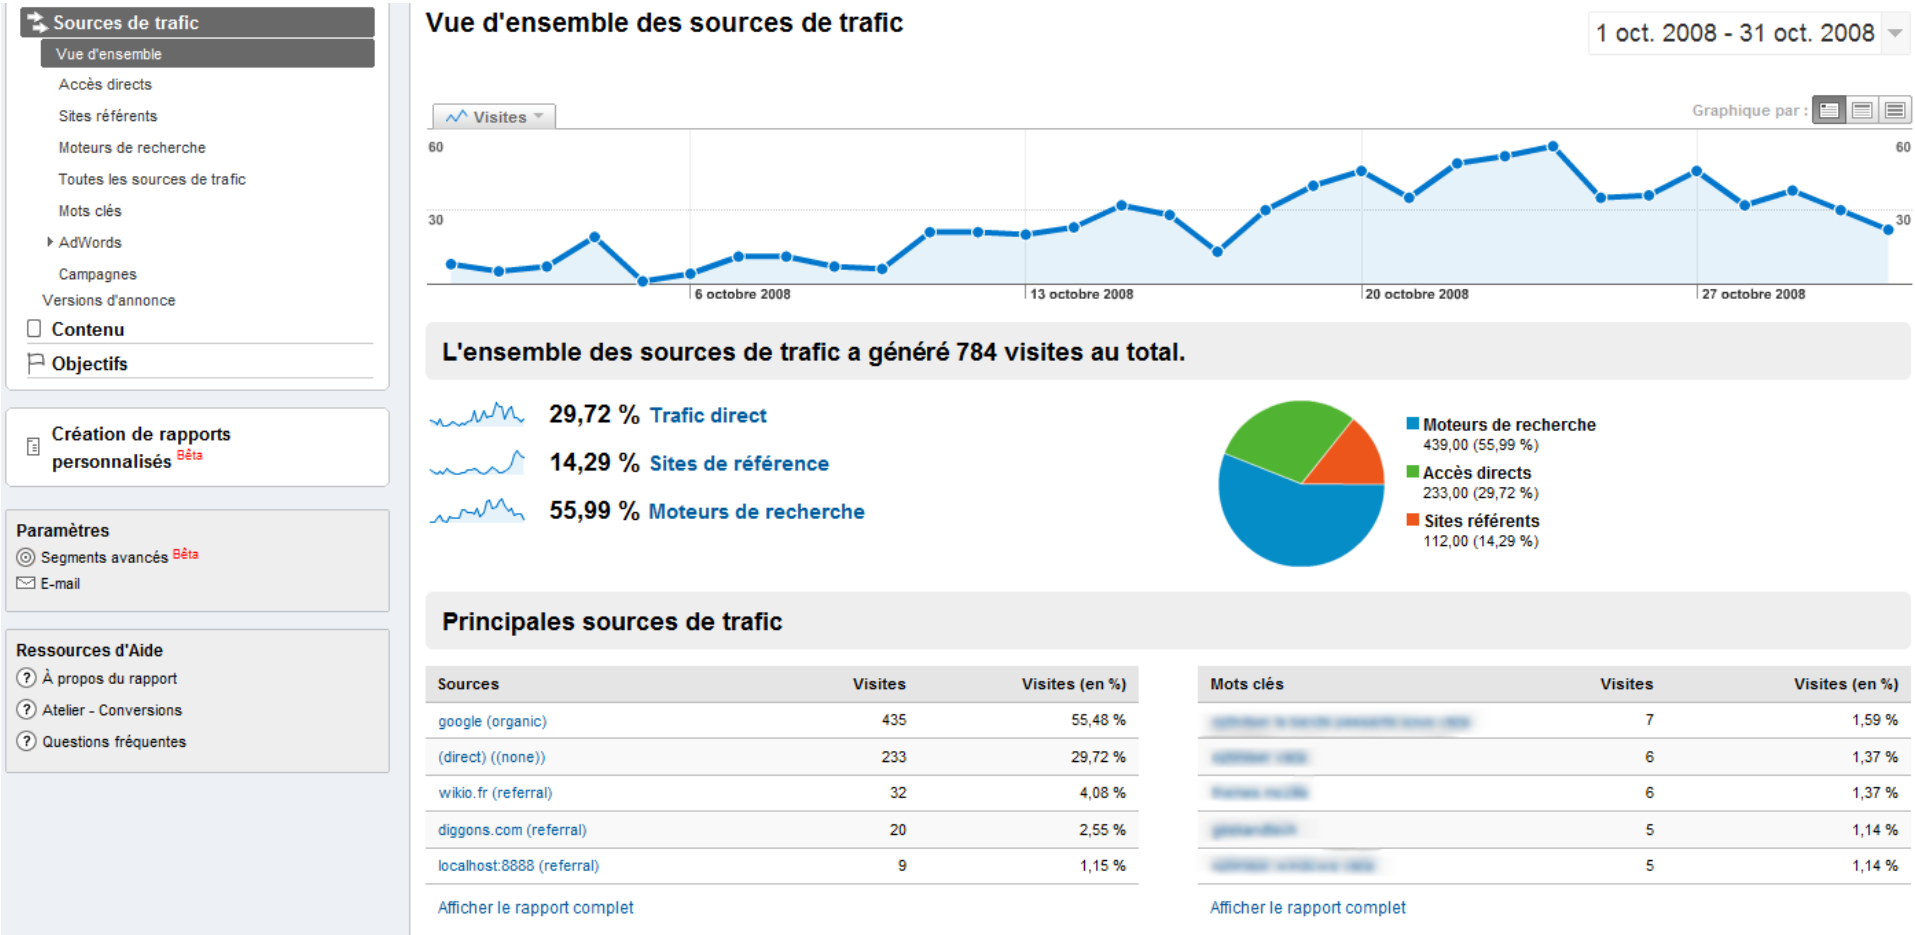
Sources de trafic
Vue d'ensemble
Accès directs
Sites référents
Moteurs de recherche
Toutes les sources de trafic
Mots clés
AdWords
Campagnes
Versions d'annonce
Contenu
Objectifs

Création de rapports personnalisés Bêta

Paramètres
Segments avancés Bêta
E-mail

Ressources d'Aide
À propos du rapport
Atelier - Conversions
Questions fréquentes

Vue d'ensemble des sources de trafic

1 oct. 2008 - 31 oct. 2008

Visites

Graphique par :

60
30
60
30
6 octobre 2008
13 octobre 2008
20 octobre 2008
27 octobre 2008

L'ensemble des sources de trafic a généré 784 visites au total.

29,72 % Trafic direct
14,29 % Sites de référence
55,99 % Moteurs de recherche

Moteurs de recherche
439,00 (55,99 %)
Accès directs
233,00 (29,72 %)
Sites référents
112,00 (14,29 %)

Principales sources de trafic

| Sources | Visites | Visites (en %) |
|---|---|---|
| google (organic) | 435 | 55,48 % |
| (direct) ((none)) | 233 | 29,72 % |
| wikio.fr (referral) | 32 | 4,08 % |
| diggons.com (referral) | 20 | 2,55 % |
| localhost:8888 (referral) | 9 | 1,15 % |

Afficher le rapport complet

| Mots clés | Visites | Visites (en %) |
|---|---|---|
| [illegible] | 7 | 1,59 % |
| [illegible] | 6 | 1,37 % |
| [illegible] | 6 | 1,37 % |
| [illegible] | 5 | 1,14 % |
| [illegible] | 5 | 1,14 % |

Afficher le rapport complet